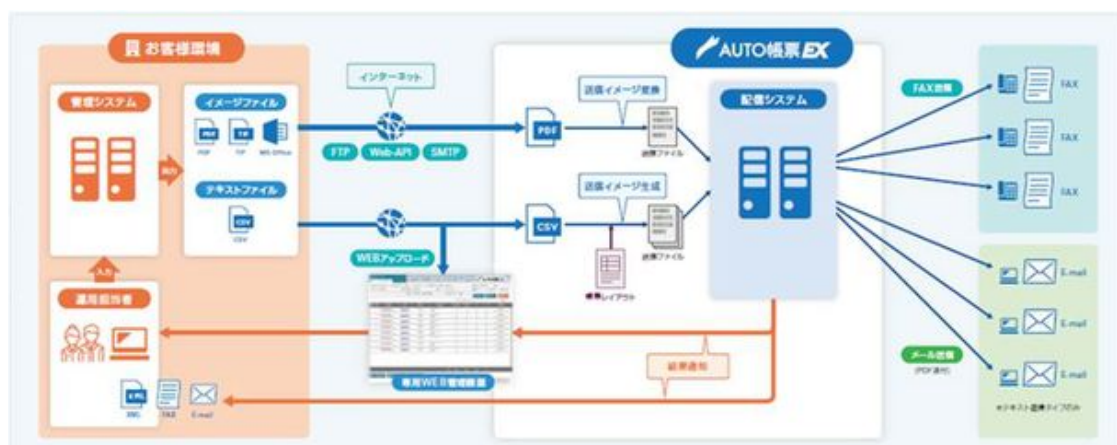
お客様環境

管理システム

イメージファイル

PDF TIF MS-Office

出力

テキストファイル

CSV

入力

運用担当者

XML FAX E-mail

インターネット

FTP Web-API SMTP

WEBアップロード

専用WEB管理画面

AUTO帳票EX

送信イメージ変換

PDF

送信ファイル

送信イメージ生成

CSV

帳票レイアウト

送信ファイル

配信システム

結果通知

FAX送信

FAX

FAX

FAX

メール送信

(PDF添付)

E-mail

E-mail

E-mail

※テキスト送信タイプのみ